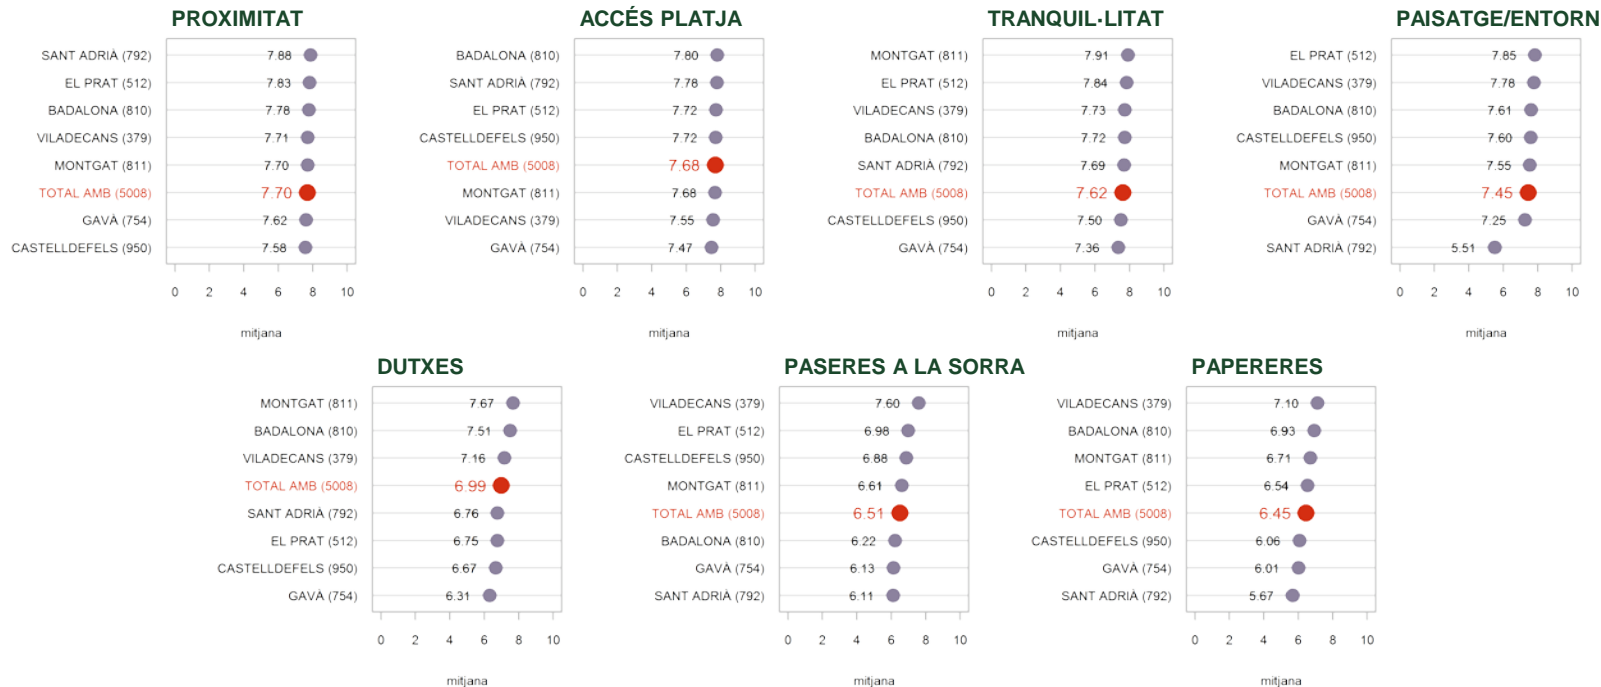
PROXIMITAT

| | |
|---|---|
| SANT ADRIÀ (792) | 7.88 |
| EL PRAT (512) | 7.83 |
| BADALONA (810) | 7.78 |
| VILADECANS (379) | 7.71 |
| MONTGAT (811) | 7.70 |
| TOTAL AMB (5008) | 7.70 |
| GAVÀ (754) | 7.62 |
| CASTELLDEFELS (950) | 7.58 |

0 2 4 6 8 10
mitjana

ACCÉS PLATJA

| | |
|---|---|
| BADALONA (810) | 7.80 |
| SANT ADRIÀ (792) | 7.78 |
| EL PRAT (512) | 7.72 |
| CASTELLDEFELS (950) | 7.72 |
| TOTAL AMB (5008) | 7.68 |
| MONTGAT (811) | 7.68 |
| VILADECANS (379) | 7.55 |
| GAVÀ (754) | 7.47 |

0 2 4 6 8 10
mitjana

TRANQUIL·LITAT

| | |
|---|---|
| MONTGAT (811) | 7.91 |
| EL PRAT (512) | 7.84 |
| VILADECANS (379) | 7.73 |
| BADALONA (810) | 7.72 |
| SANT ADRIÀ (792) | 7.69 |
| TOTAL AMB (5008) | 7.62 |
| CASTELLDEFELS (950) | 7.50 |
| GAVÀ (754) | 7.36 |

0 2 4 6 8 10
mitjana

PAISATGE/ENTORN

| | |
|---|---|
| EL PRAT (512) | 7.85 |
| VILADECANS (379) | 7.78 |
| BADALONA (810) | 7.61 |
| CASTELLDEFELS (950) | 7.60 |
| MONTGAT (811) | 7.55 |
| TOTAL AMB (5008) | 7.45 |
| GAVÀ (754) | 7.25 |
| SANT ADRIÀ (792) | 5.51 |

0 2 4 6 8 10
mitjana

DUTXES

| | |
|---|---|
| MONTGAT (811) | 7.67 |
| BADALONA (810) | 7.51 |
| VILADECANS (379) | 7.16 |
| TOTAL AMB (5008) | 6.99 |
| SANT ADRIÀ (792) | 6.76 |
| EL PRAT (512) | 6.75 |
| CASTELLDEFELS (950) | 6.67 |
| GAVÀ (754) | 6.31 |

0 2 4 6 8 10
mitjana

PASERES A LA SORRA

| | |
|---|---|
| VILADECANS (379) | 7.60 |
| EL PRAT (512) | 6.98 |
| CASTELLDEFELS (950) | 6.88 |
| MONTGAT (811) | 6.61 |
| TOTAL AMB (5008) | 6.51 |
| BADALONA (810) | 6.22 |
| GAVÀ (754) | 6.13 |
| SANT ADRIÀ (792) | 6.11 |

0 2 4 6 8 10
mitjana

PAPERERES

| | |
|---|---|
| VILADECANS (379) | 7.10 |
| BADALONA (810) | 6.93 |
| MONTGAT (811) | 6.71 |
| EL PRAT (512) | 6.54 |
| TOTAL AMB (5008) | 6.45 |
| CASTELLDEFELS (950) | 6.06 |
| GAVÀ (754) | 6.01 |
| SANT ADRIÀ (792) | 5.67 |

0 2 4 6 8 10
mitjana